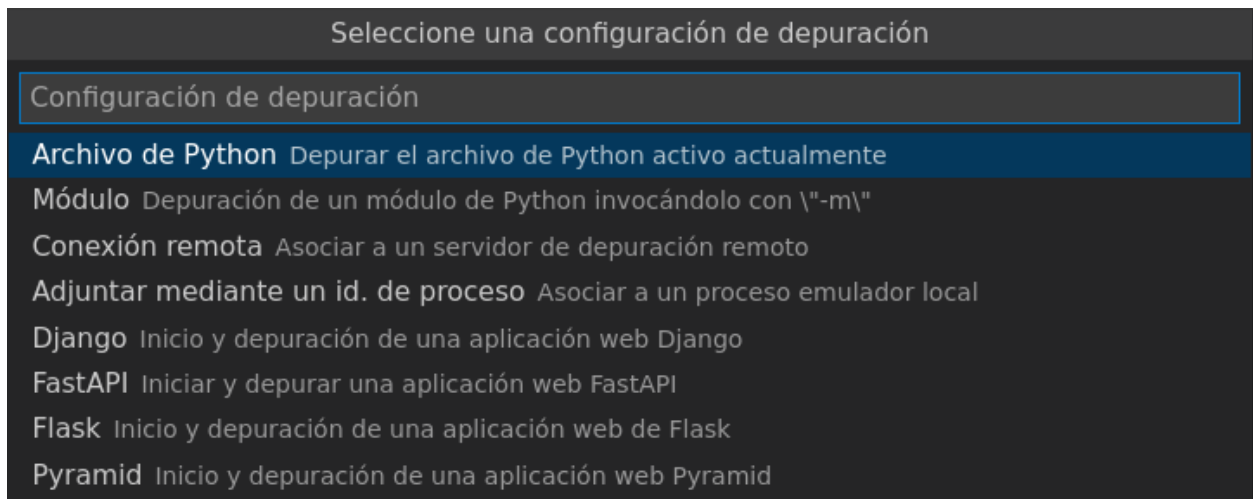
Seleccione una configuración de depuración

Configuración de depuración

Archivo de Python Depurar el archivo de Python activo actualmente

Módulo Depuración de un módulo de Python invocándolo con \"-m\"

Conexión remota Asociar a un servidor de depuración remoto

Adjuntar mediante un id. de proceso Asociar a un proceso emulador local

Django Inicio y depuración de una aplicación web Django

FastAPI Iniciar y depurar una aplicación web FastAPI

Flask Inicio y depuración de una aplicación web de Flask

Pyramid Inicio y depuración de una aplicación web Pyramid